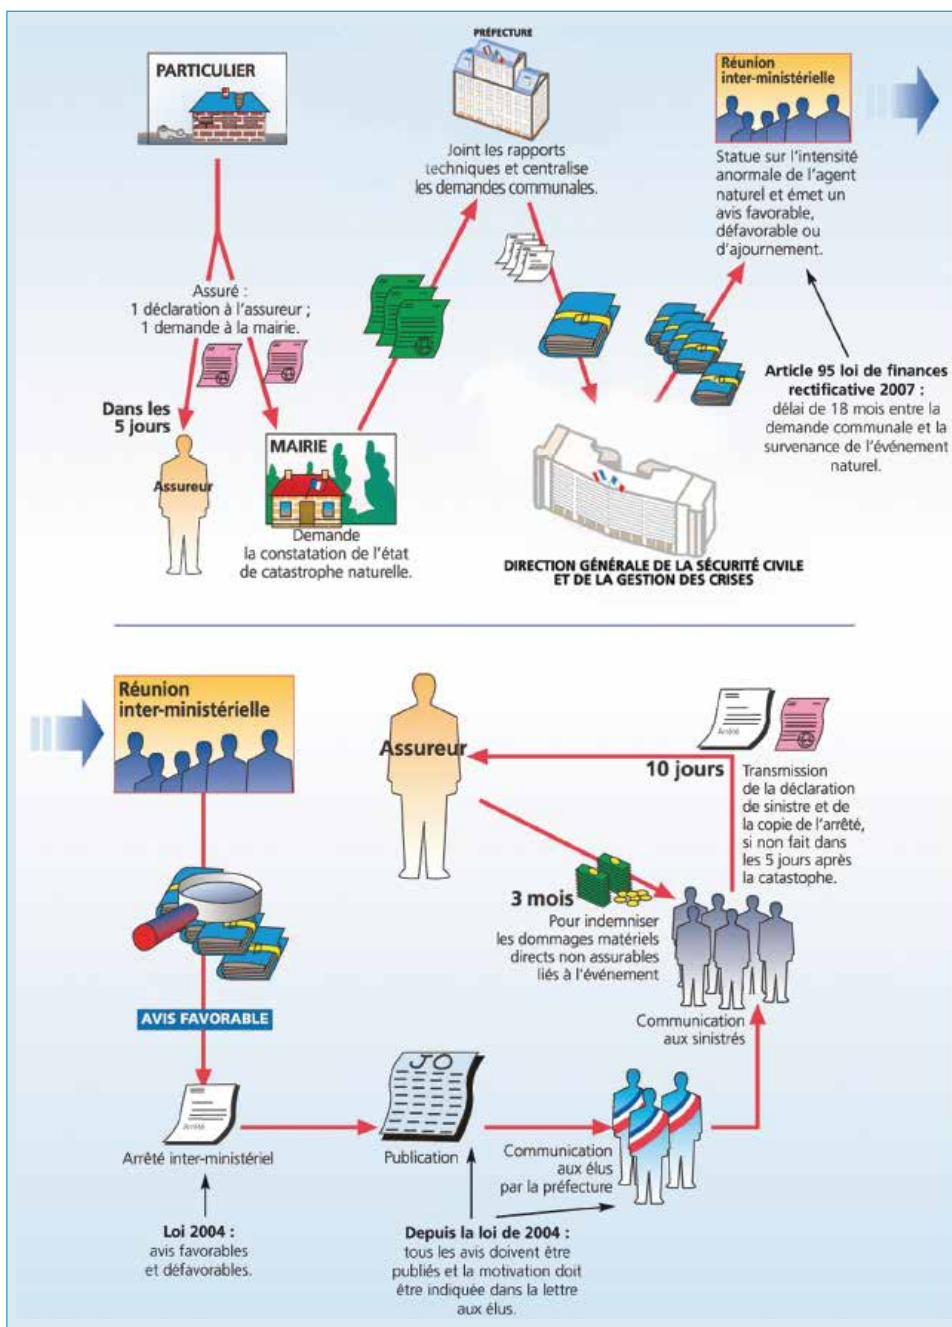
PARTICULIER

PRÉFECTURE

Joint les rapports techniques et centralise les demandes communales.

Réunion inter-ministérielle

Statue sur l'intensité anormale de l'agent naturel et émet un avis favorable, défavorable ou d'ajournement.

Assuré : 1 déclaration à l'assureur ; 1 demande à la mairie.

Article 95 loi de finances rectificative 2007 : délai de 18 mois entre la demande communale et la survenance de l'événement naturel.

Dans les 5 jours

Assureur

MAIRIE

Demande la constatation de l'état de catastrophe naturelle.

DIRECTION GÉNÉRALE DE LA SÉCURITÉ CIVILE ET DE LA GESTION DES CRISES

Réunion inter-ministérielle

Assureur

Arrêté

10 jours

Transmission de la déclaration de sinistre et de la copie de l'arrêté, si non fait dans les 5 jours après la catastophe.

3 mois

Pour indemniser les dommages matériels directs non assurables liés à l'événement

Communication aux sinistrés

AVIS FAVORABLE

Arrêté

Arrêté inter-ministériel

JO

Publication

Communication aux élus par la préfecture

Loi 2004 : avis favorables et défavorables.

Depuis la loi de 2004 : tous les avis doivent être publiés et la motivation doit être indiquée dans la lettre aux élus.